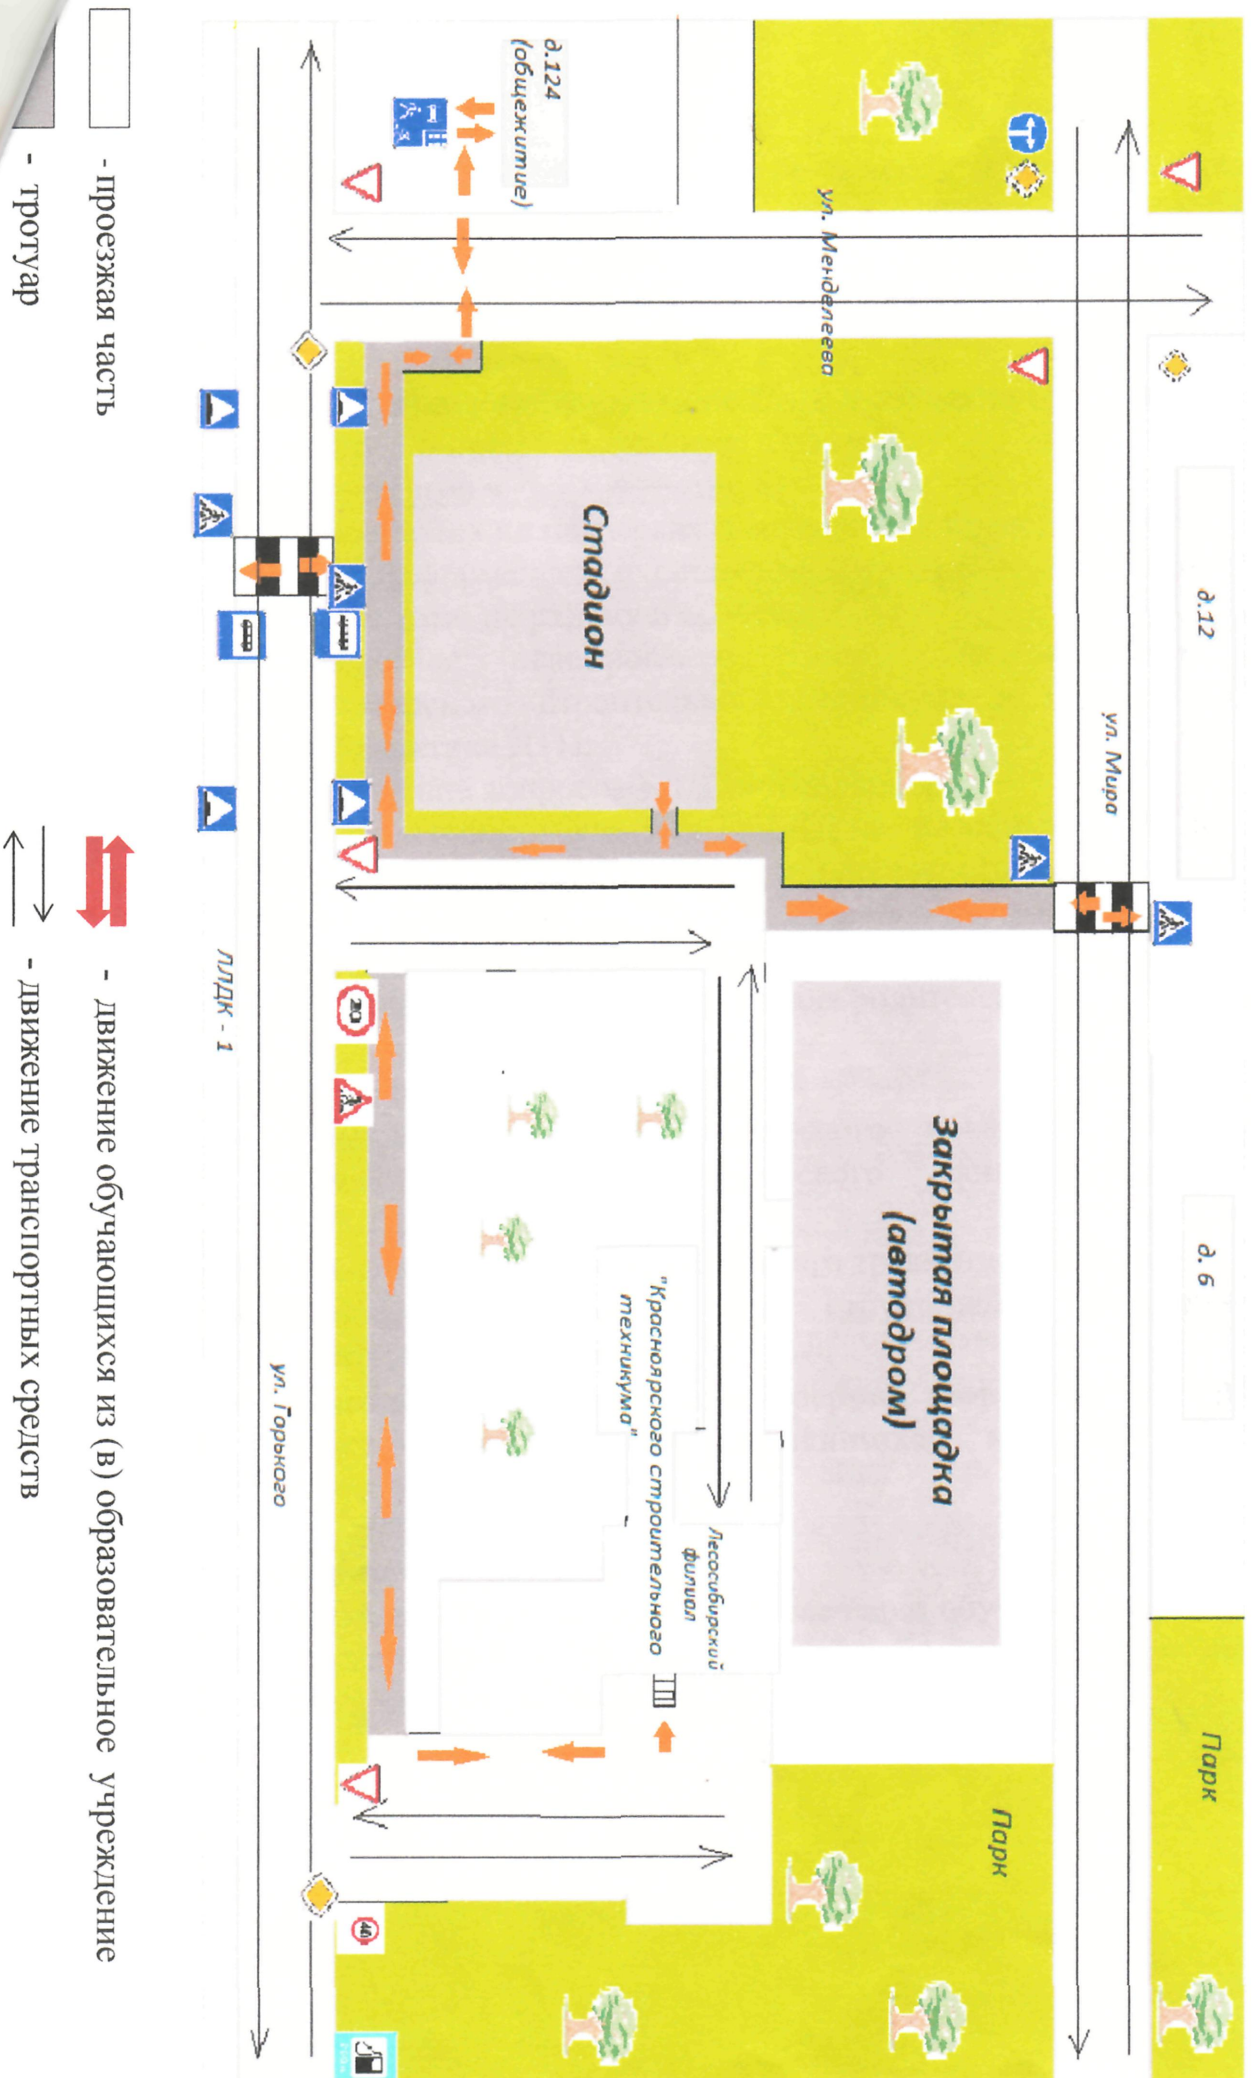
д.124
(общежитие)

ул. Менделеева

д.12

ул. Мира

Стадион

Закрытая площадка
(автодром)

д. 6

"Красноярского строительного техникума"

Лесосибирский филиал

Парк

Парк

ЛЛДК - 1

ул. Горького

20

40

- проезжая часть

- тротуар

- движение обучающихся из (в) образовательное учреждение

- движение транспортных средств